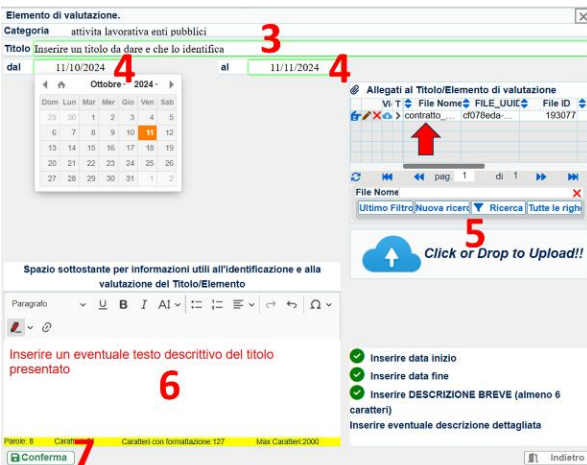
Elemento di valutazione.

Categoria attivita lavorativa enti pubblici

3

Titolo Inserire un titolo da dare e che lo identifica

dal 11/10/2024 4 al 11/11/2024 4

Ottobre 2024

| Dom | Lun | Mar | Mer | Gio | Ven | Sab |
|---|---|---|---|---|---|---|
| 29 | 30 | 1 | 2 | 3 | 4 | 5 |
| 6 | 7 | 8 | 9 | 10 | 11 | 12 |
| 13 | 14 | 15 | 16 | 17 | 18 | 19 |
| 20 | 21 | 22 | 23 | 24 | 25 | 26 |
| 27 | 28 | 29 | 30 | 31 | 1 | 2 |

Allegati al Titolo/Elemento di valutazione

| | Vi | T | File Nome | FILE_UUID | File ID |
|---|---|---|---|---|---|
| | | | contratto_... | cf078eda-... | 193077 |

pag. 1 di 1

File Nome

Ultimo Filtro Nuova ricerca Ricerca Tutte le righe

5

Click or Drop to Upload!!

Spazio sottostante per informazioni utili all'identificazione e alla valutazione del Titolo/Elemento

Paragrafo

Inserire un eventuale testo descrittivo del titolo presentato

6

Inserire data inizio

Inserire data fine

Inserire DESCRIZIONE BREVE (almeno 6 caratteri)

Inserire eventuale descrizione dettagliata

Parole: 8 Caratteri: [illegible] Caratteri con formattazione:127 Max Caratteri:2000

Conferma 7

Indietro